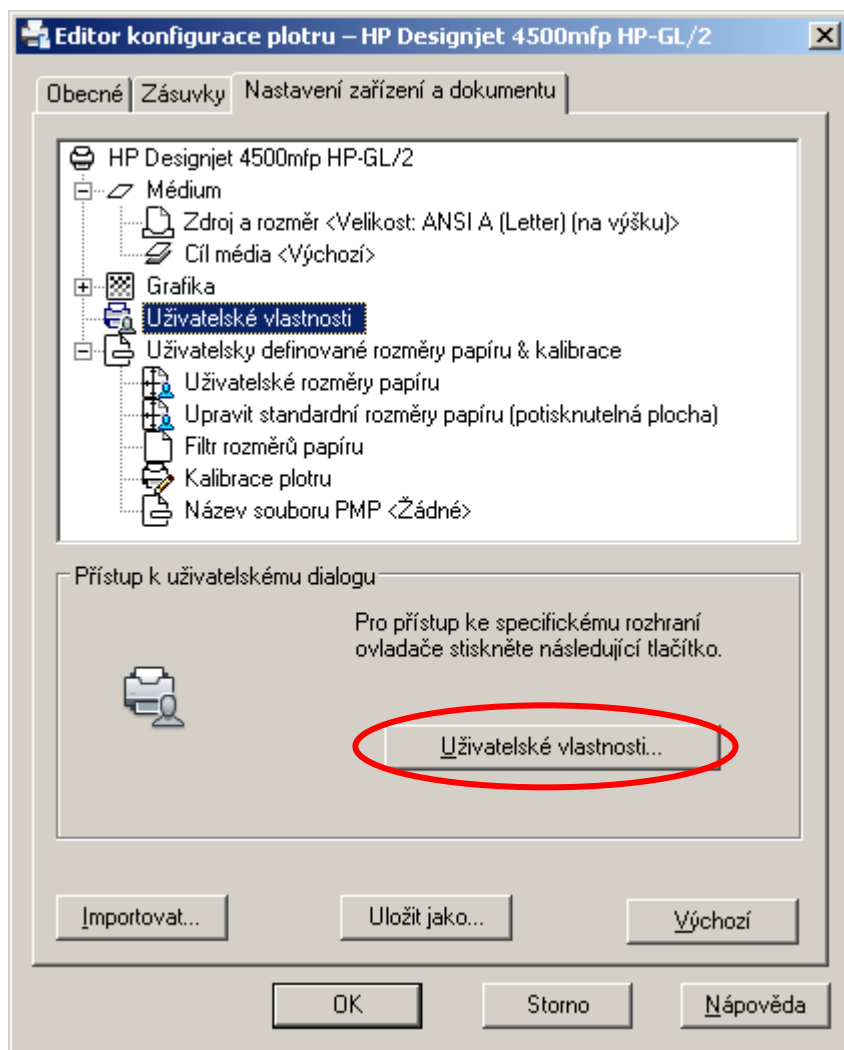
Editor konfigurace plotru – HP Designjet 4500mfp HP-GL/2

Obecné | Zásuvky | Nastavení zařízení a dokumentu

HP Designjet 4500mfp HP-GL/2
Médium
Zdroj a rozměr <Velikost: ANSI A (Letter) (na výšku)>
Cíl média <Výchozí>
Grafika
Uživatelské vlastnosti
Uživatelsky definované rozměry papíru & kalibrace
Uživatelské rozměry papíru
Upravit standardní rozměry papíru (potisknutelná plocha)
Filtr rozměrů papíru
Kalibrace plotru
Název souboru PMP <Žádné>

Přístup k uživatelskému dialogu

Pro přístup ke specifickému rozhraní ovladače stiskněte následující tlačítko.

Uživatelské vlastnosti...

Importovat... | Uložit jako... | Výchozí

OK | Storno | Nápověda